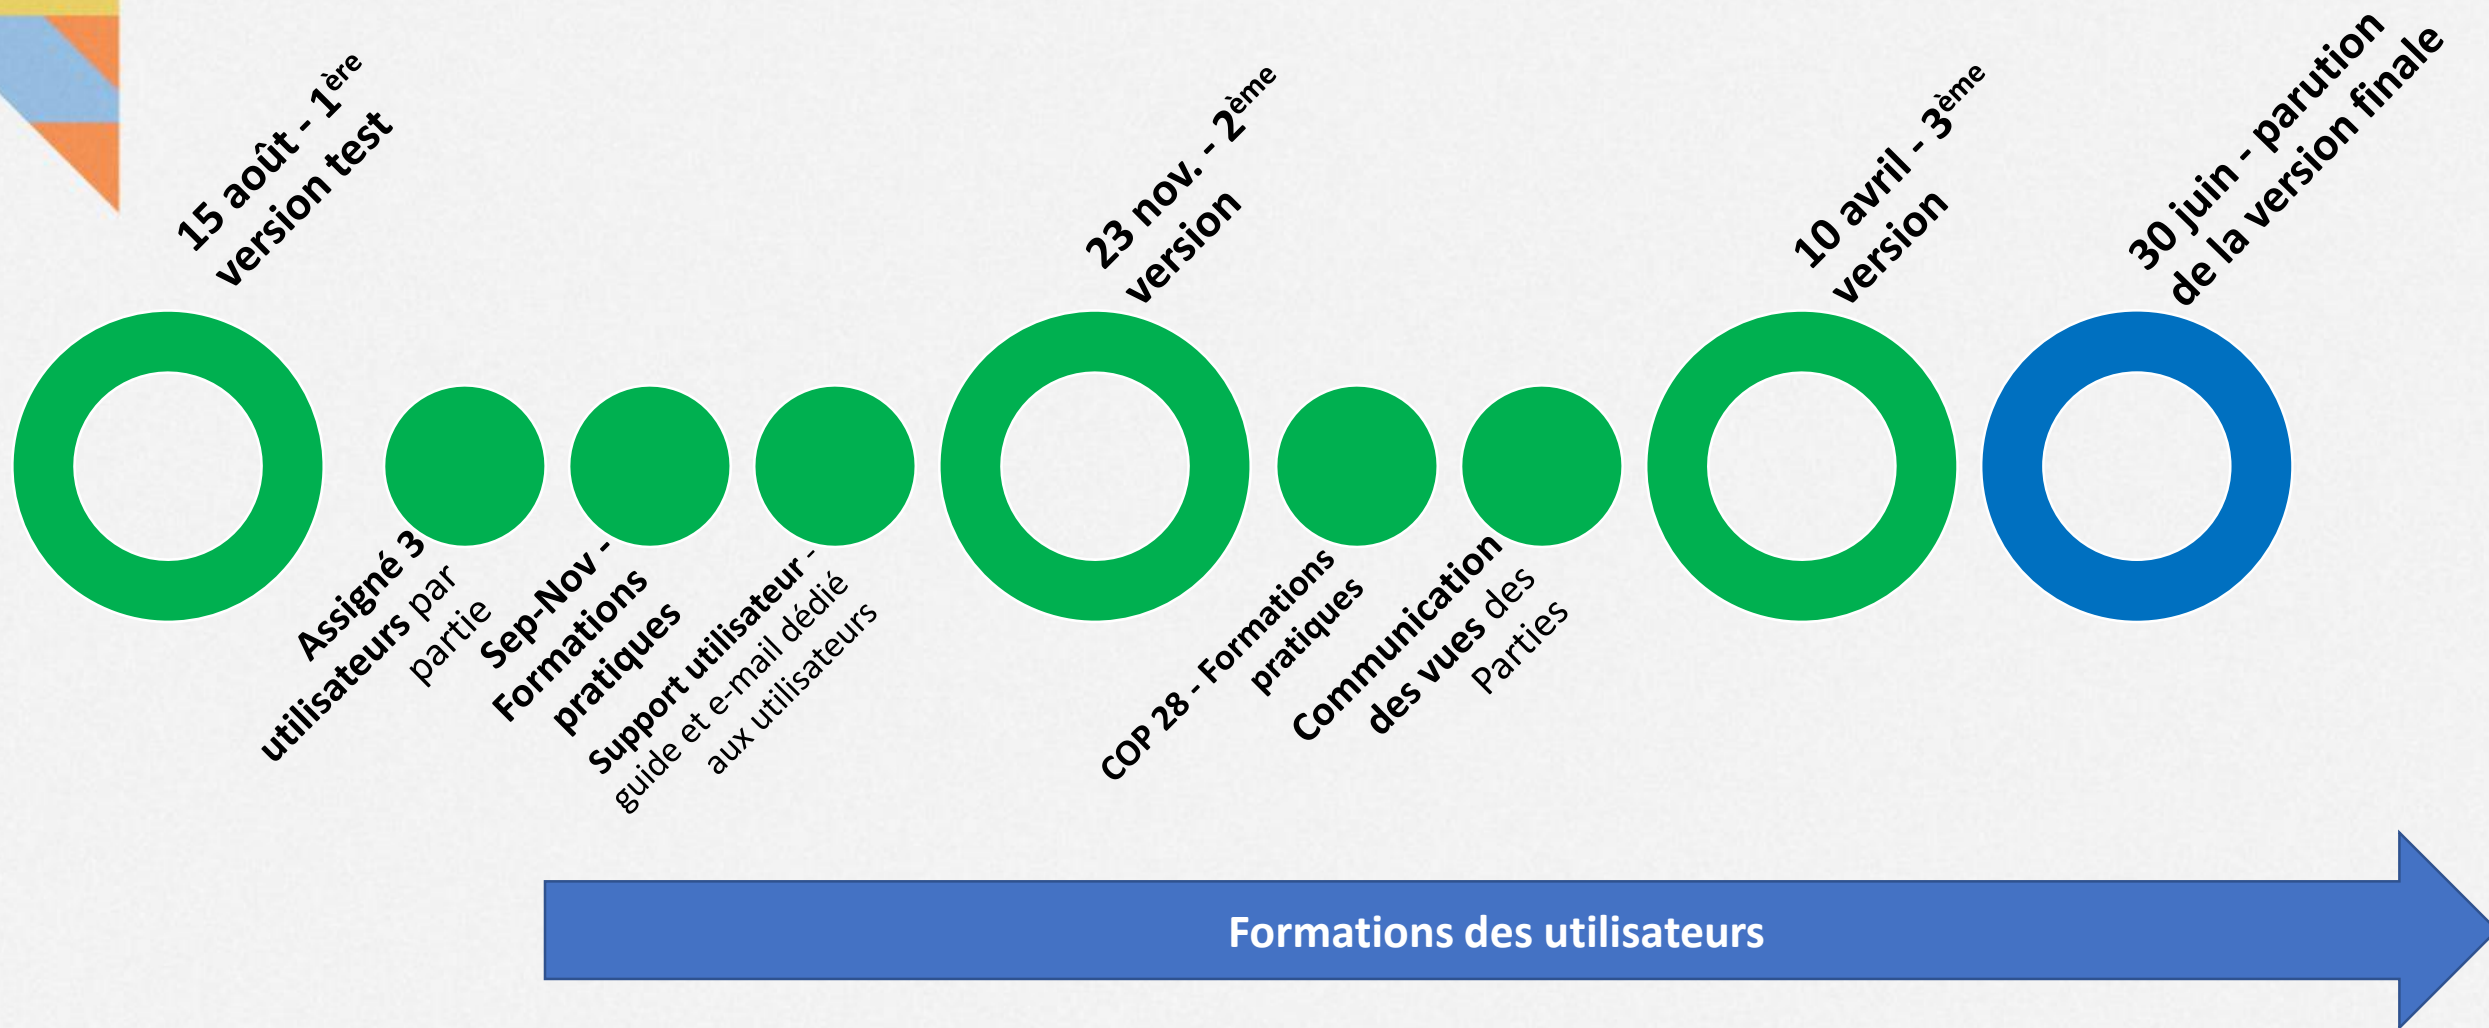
15 août - 1$^{ère}$ version test

Assigné 3 utilisateurs par partie

Sep-Nov - Formations pratiques

Support utilisateur - guide et e-mail dédié aux utilisateurs

23 nov. - 2$^{ème}$ version

COP 28 - Formations pratiques

Communication des vues des Parties

10 avril - 3$^{ème}$ version

30 juin - parution de la version finale

Formations des utilisateurs